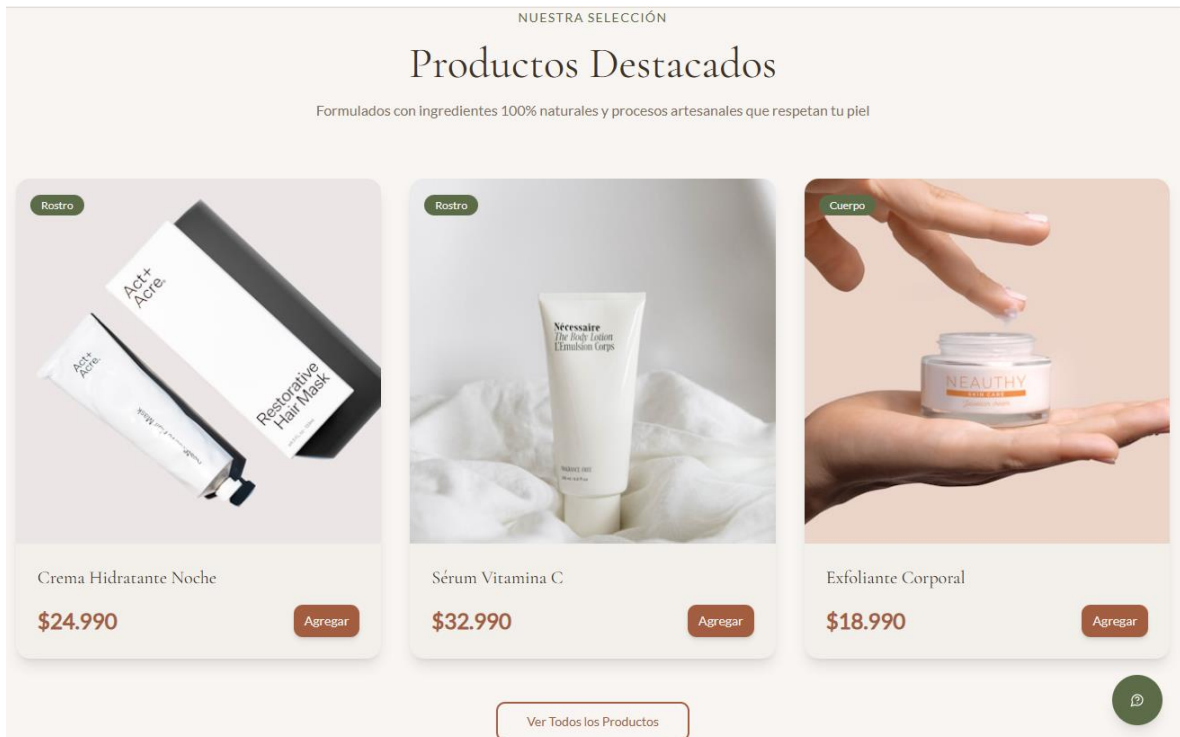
NUESTRA SELECCIÓN

Productos Destacados

Formulados con ingredientes 100% naturales y procesos artesanales que respetan tu piel

Rostro

Act+ Acre.

Restorative Hair Mask

Act+ Acre.

Crema Hidratante Noche

$24.990

Agregar

Rostro

Nécessaire
The Body Lotion
L'Emulsion Corps

Sérum Vitamina C

$32.990

Agregar

Cuerpo

NEAUTHY

Exfoliante Corporal

$18.990

Agregar

Ver Todos los Productos